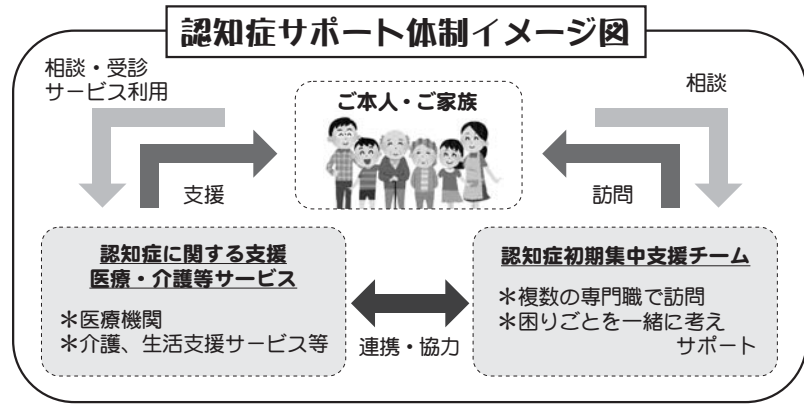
認知症サポート体制イメージ図

相談・受診
サービス利用

ご本人・ご家族

相談

支援

訪問

認知症に関する支援
医療・介護等サービス

＊医療機関
＊介護、生活支援サービス等

連携・協力

認知症初期集中支援チーム

＊複数の専門職で訪問
＊困りごとを一緒に考え
サポート